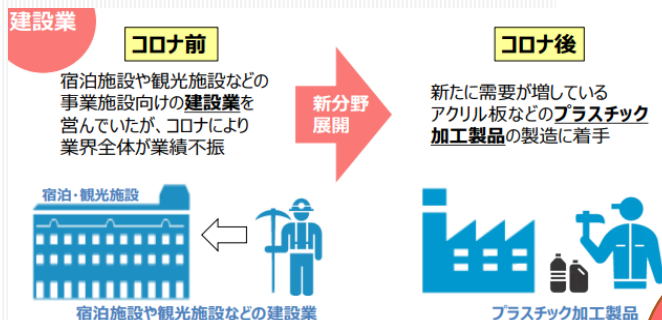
建設業

コロナ前

宿泊施設や観光施設などの事業施設向けの建設業を営んでいたが、コロナにより業界全体が業績不振

新分野展開

コロナ後

新たに需要が増しているアクリル板などのプラスチック加工製品の製造に着手

宿泊・観光施設

宿泊施設や観光施設などの建設業

プラスチック加工製品